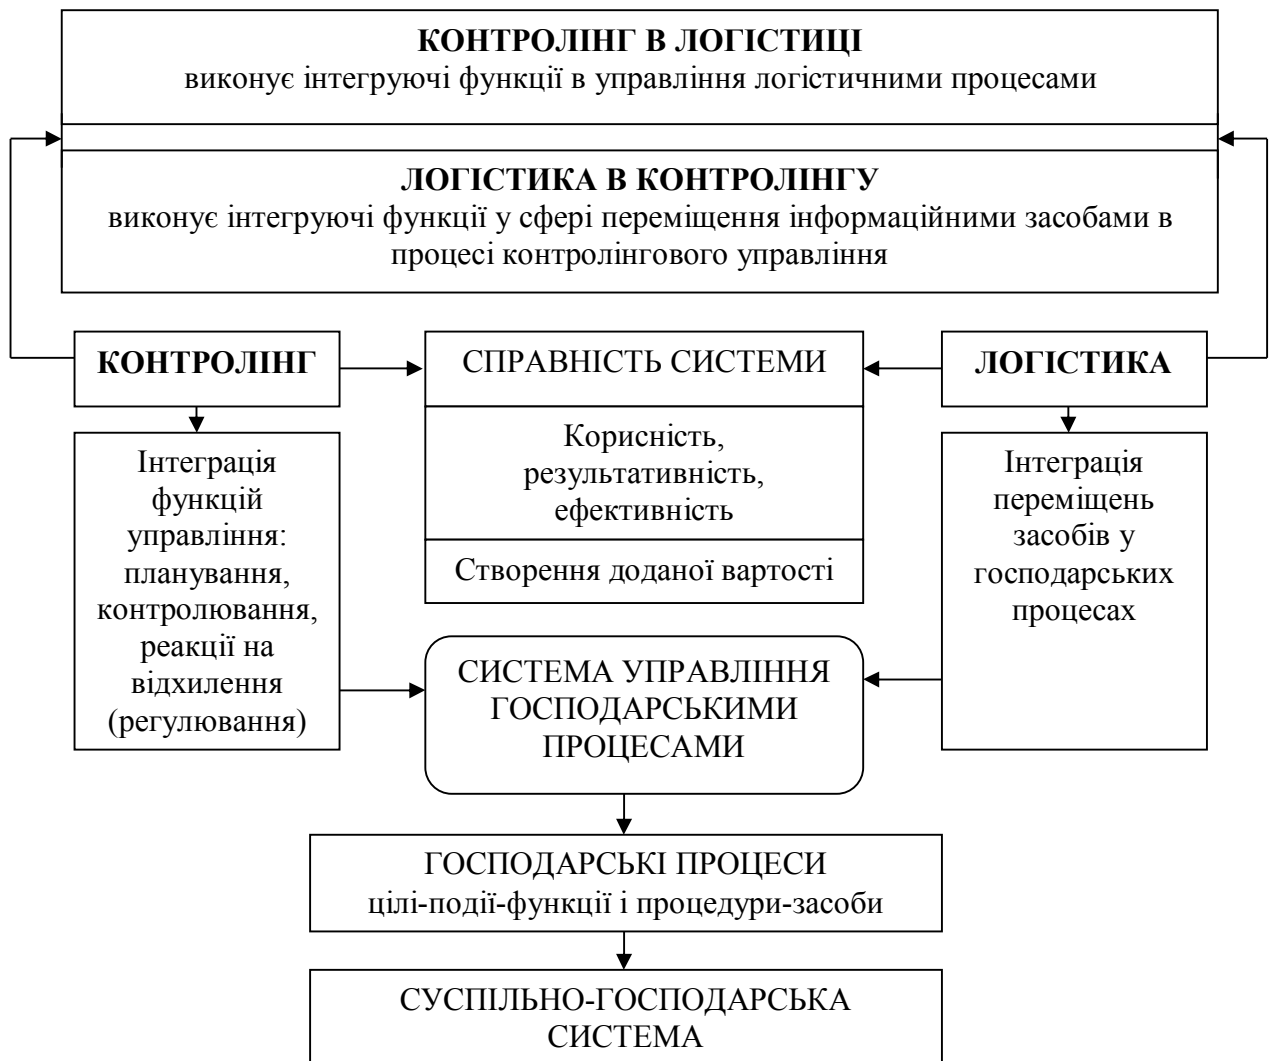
КОНТРОЛІНГ В ЛОГІСТИЦІ
виконує інтегруючі функції в управління логістичними процесами

ЛОГІСТИКА В КОНТРОЛІНГУ
виконує інтегруючі функції у сфері переміщення інформаційними засобами в процесі контролінгового управління

КОНТРОЛІНГ

СПРАВНІСТЬ СИСТЕМИ

ЛОГІСТИКА

Інтеграція функцій управління: планування, контролювання, реакції на відхилення (регулювання)

Корисність, результативність, ефективність

Створення доданої вартості

Інтеграція переміщень засобів у господарських процесах

СИСТЕМА УПРАВЛІННЯ ГОСПОДАРСЬКИМИ ПРОЦЕСАМИ

ГОСПОДАРСЬКІ ПРОЦЕСИ
цілі-події-функції і процедури-засоби

СУСПІЛЬНО-ГОСПОДАРСЬКА СИСТЕМА